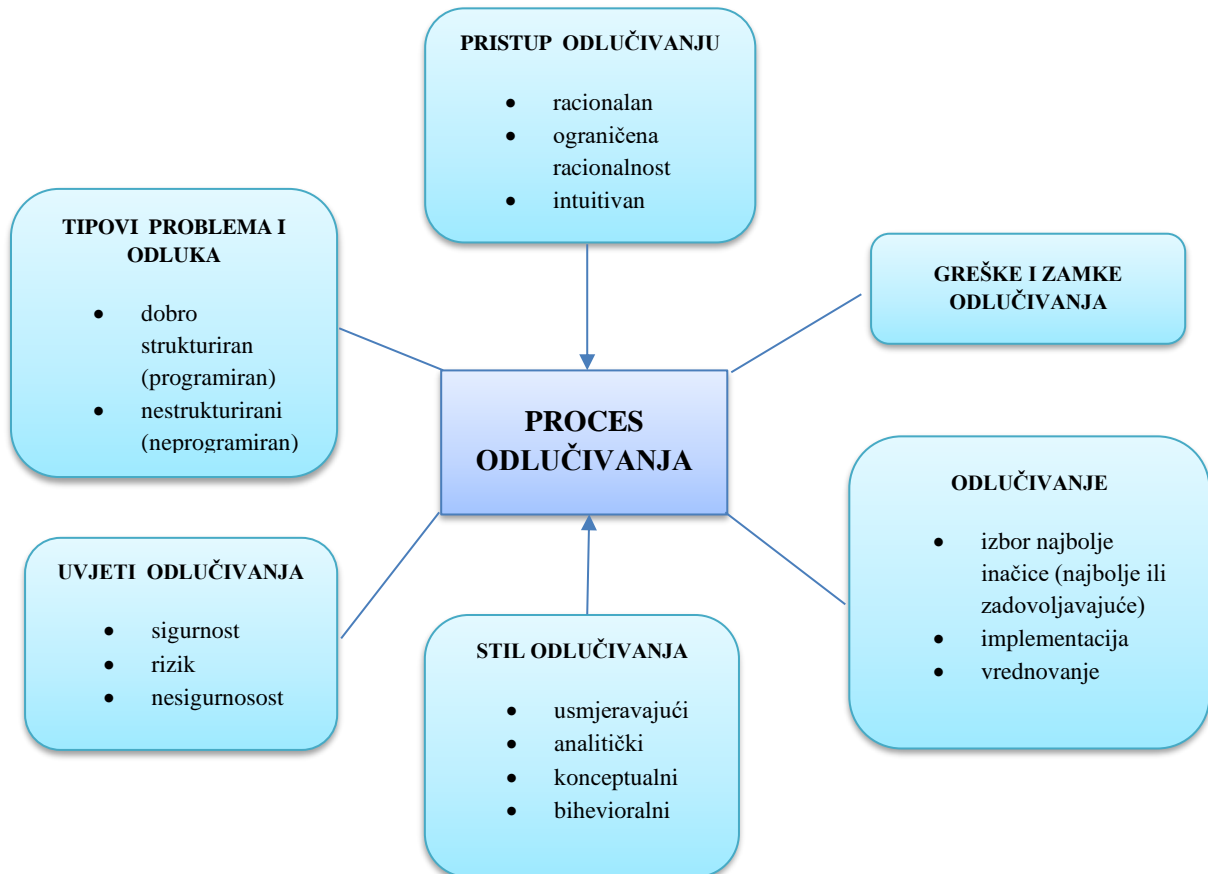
PRISTUP ODLUČIVANJU

- racionalan
- ograničena racionalnost
- intuitivan

TIPOVI PROBLEMA I ODLUKA

- dobro strukturiran (programiran)
- nestrukturirani (neprogramiran)

GREŠKE I ZAMKE ODLUČIVANJA

PROCES ODLUČIVANJA

ODLUČIVANJE

- izbor najbolje inačice (najbolje ili zadovoljavajuće)
- implementacija
- vrednovanje

UVJETI ODLUČIVANJA

- sigurnost
- rizik
- nesigurnosost

STIL ODLUČIVANJA

- usmjeravajući
- analitički
- konceptualni
- bihevioralni